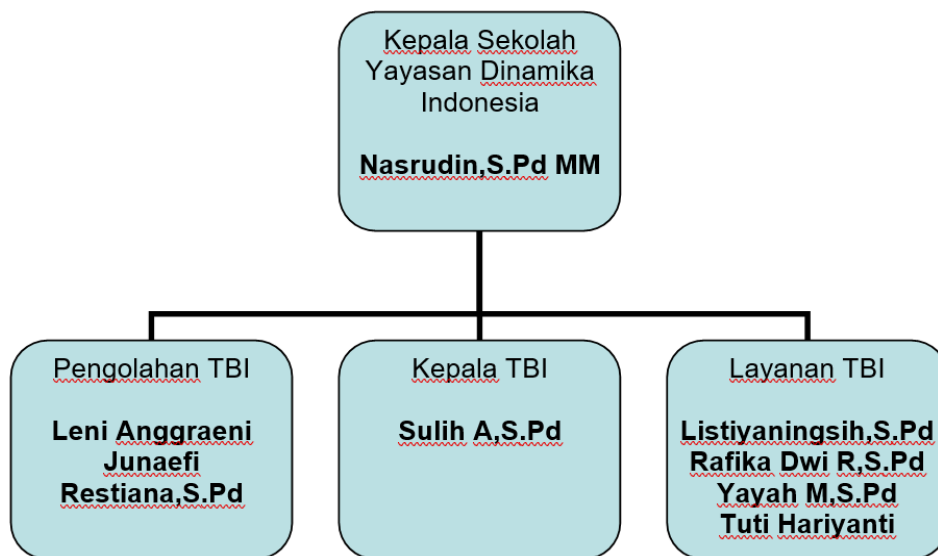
Kepala Sekolah
Yayasan Dinamika
Indonesia

Nasrudin,S.Pd MM

Pengolahan TBI

Leni Anggraeni
Junaefi
Restiana,S.Pd

Kepala TBI

Sulih A,S.Pd

Layanan TBI

Listiyaningsih,S.Pd
Rafika Dwi R,S.Pd
Yayah M,S.Pd
Tuti Hariyanti